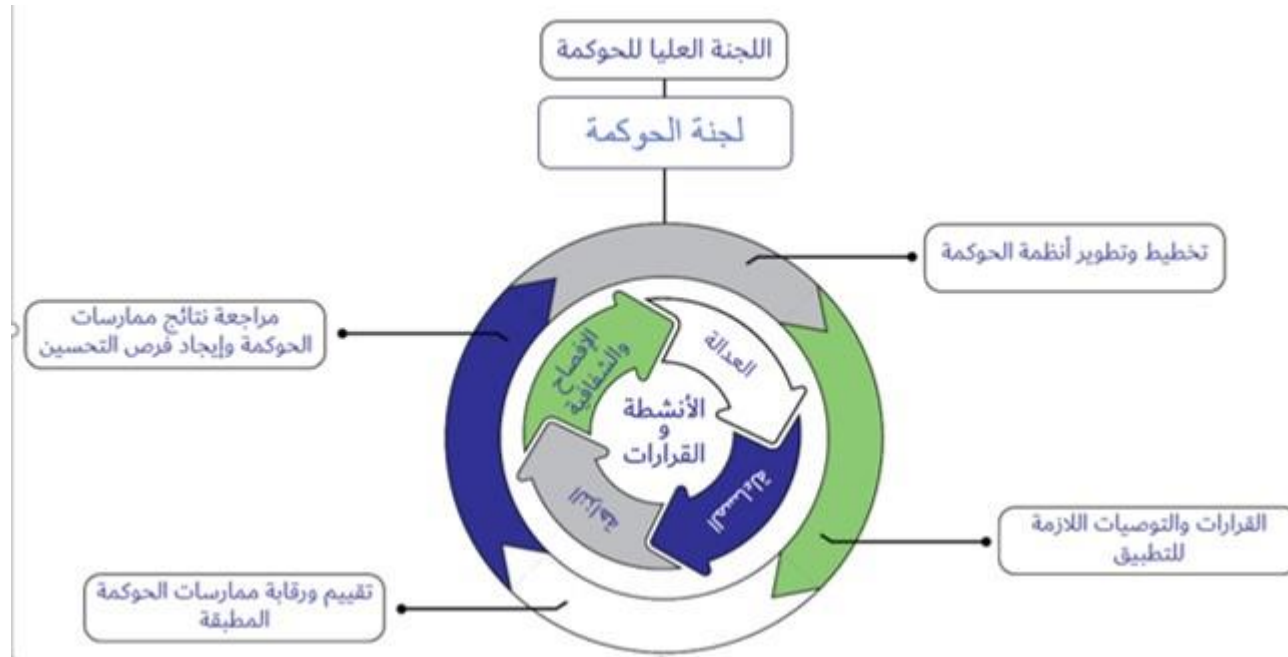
اللجنة العليا للحوكمة

لجنة الحوكمة

تخطيط وتطوير أنظمة الحوكمة

مراجعة نتائج ممارسات الحوكمة وإيجاد فرص التحسين

الإفصاح والشفافية

العدالة

الأنشطة و القرارات

المسؤولية

المساءلة

القرارات والتوصيات اللازمة للتطبيق

تقييم ورقابة ممارسات الحوكمة المطبقة